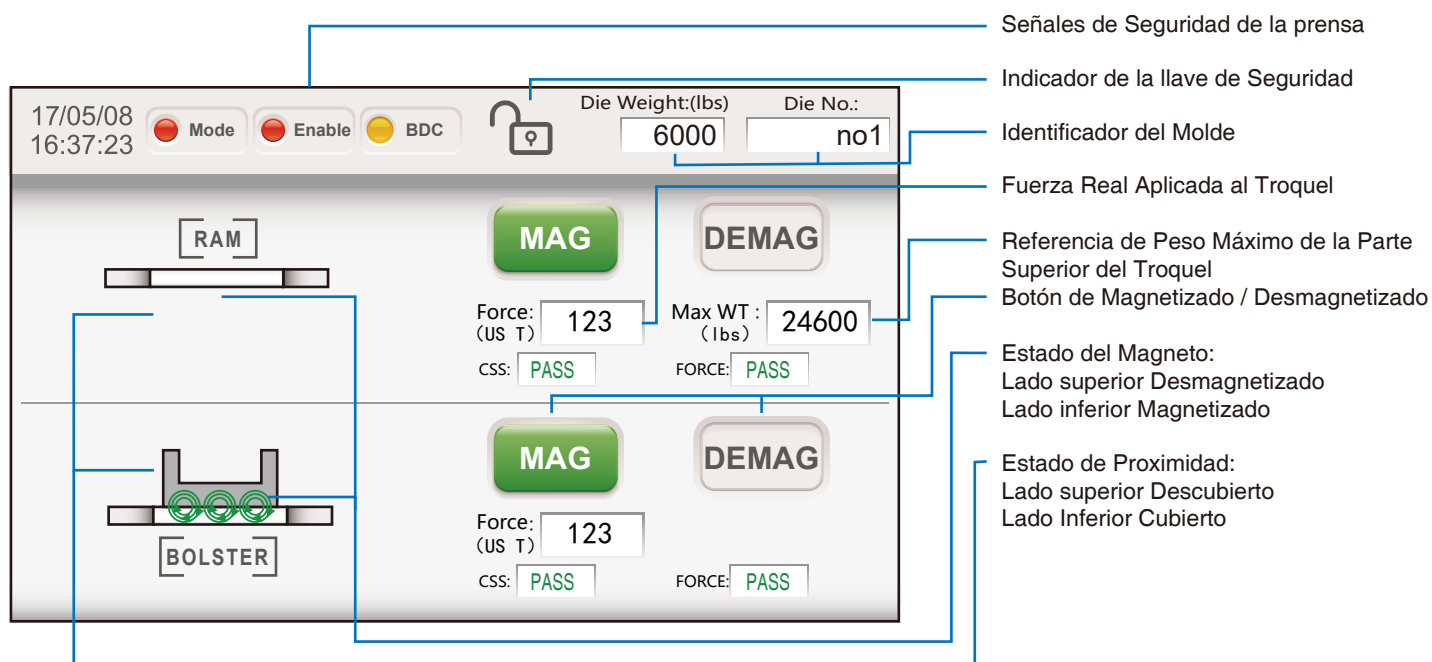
17/05/08
16:37:23

Mode

Enable

BDC

Die Weight:(lbs)

6000

Die No.:

no1

RAM

MAG

DEMAG

Force: (US T)

123

Max WT : (lbs)

24600

CSS: PASS

FORCE: PASS

MAG

DEMAG

Force: (US T)

123

CSS: PASS

FORCE: PASS

BOLSTER

Señales de Seguridad de la prensa

Indicador de la llave de Seguridad

Identificador del Molde

Fuerza Real Aplicada al Troquel

Referencia de Peso Máximo de la Parte Superior del Troquel

Botón de Magnetizado / Desmagnetizado

Estado del Magneto:
Lado superior Desmagnetizado
Lado inferior Magnetizado

Estado de Proximidad:
Lado superior Descubierto
Lado Inferior Cubierto